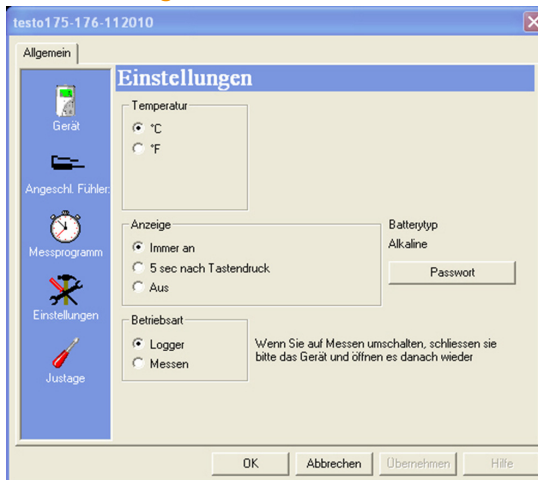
testo175-176-112010

Allgemein

Gerät

Angeschl. Fühler:

Messprogramm

Einstellungen

Justage

Einstellungen

Temperatur

°C

°F

Anzeige

Immer an

5 sec nach Tastendruck

Aus

Batterytyp

Alkaline

Passwort

Betriebsart

Logger

Messen

Wenn Sie auf Messen umschalten, schliessen sie bitte das Gerät und öffnen es danach wieder

OK

Abbrechen

Übernehmen

Hilfe